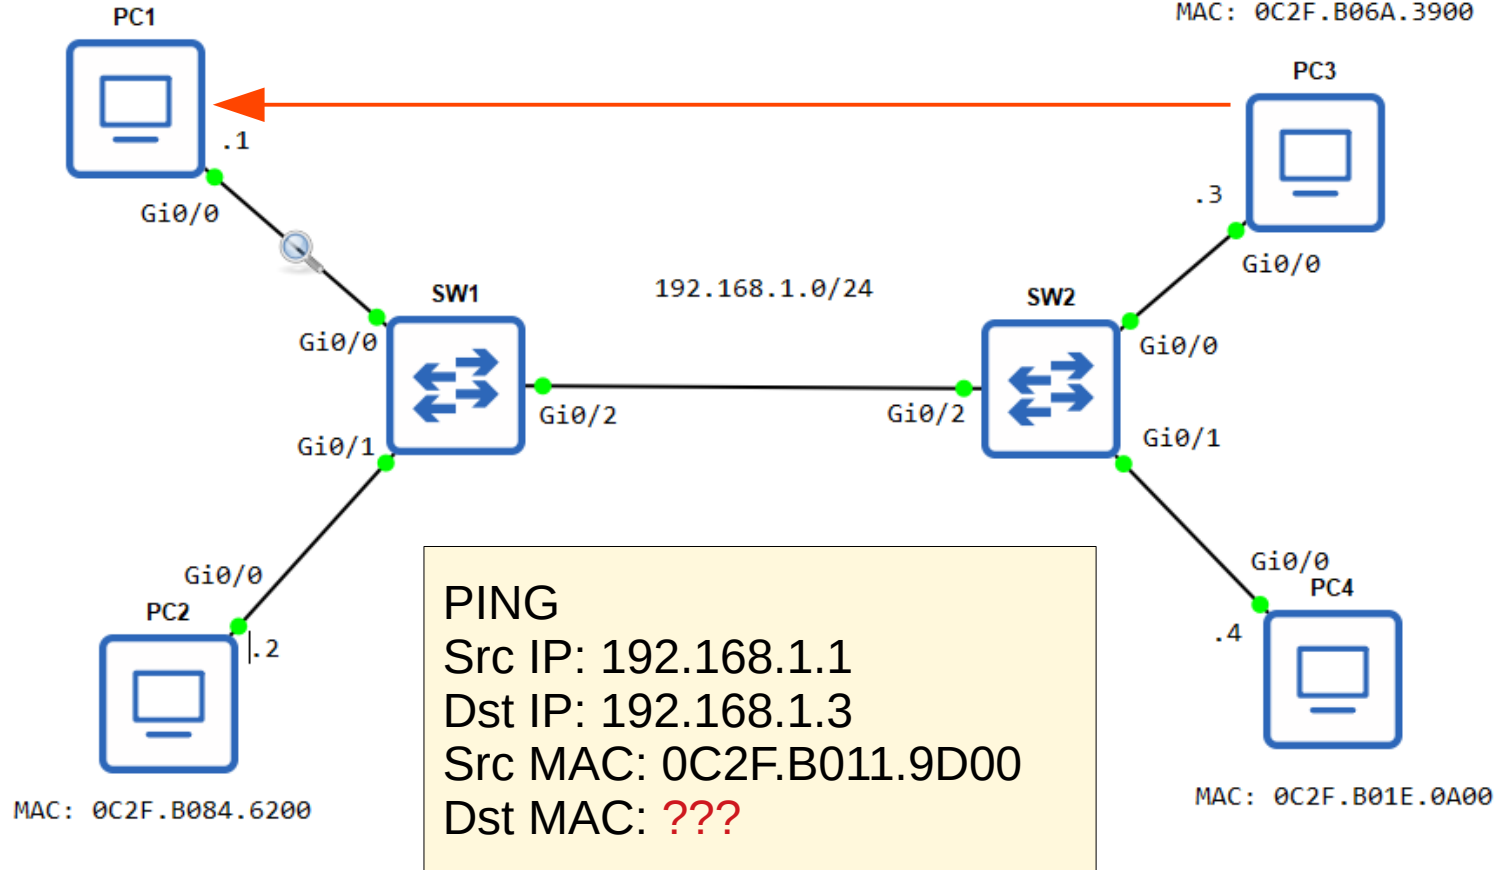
PC1

MAC: 0C2F.B06A.3900

PC3

.1

Gi0/0

.3

Gi0/0

SW1

192.168.1.0/24

SW2

Gi0/0

Gi0/0

Gi0/2

Gi0/2

Gi0/1

Gi0/1

Gi0/0

Gi0/0

PC2

PC4

.2

.4

MAC: 0C2F.B084.6200

MAC: 0C2F.B01E.0A00

PING
Src IP: 192.168.1.1
Dst IP: 192.168.1.3
Src MAC: 0C2F.B011.9D00
Dst MAC: ???